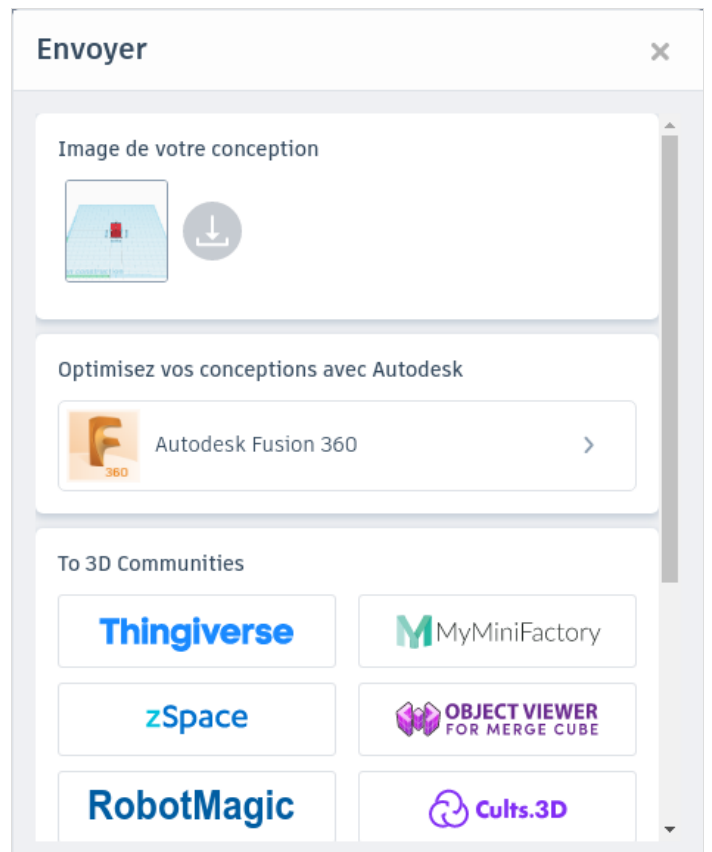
Envoyer ×

Image de votre conception

Optimisez vos conceptions avec Autodesk

360 Autodesk Fusion 360 >

To 3D Communities

Thingiverse

MyMiniFactory

zSpace

OBJECT VIEWER FOR MERGE CUBE

RobotMagic

Cults.3D